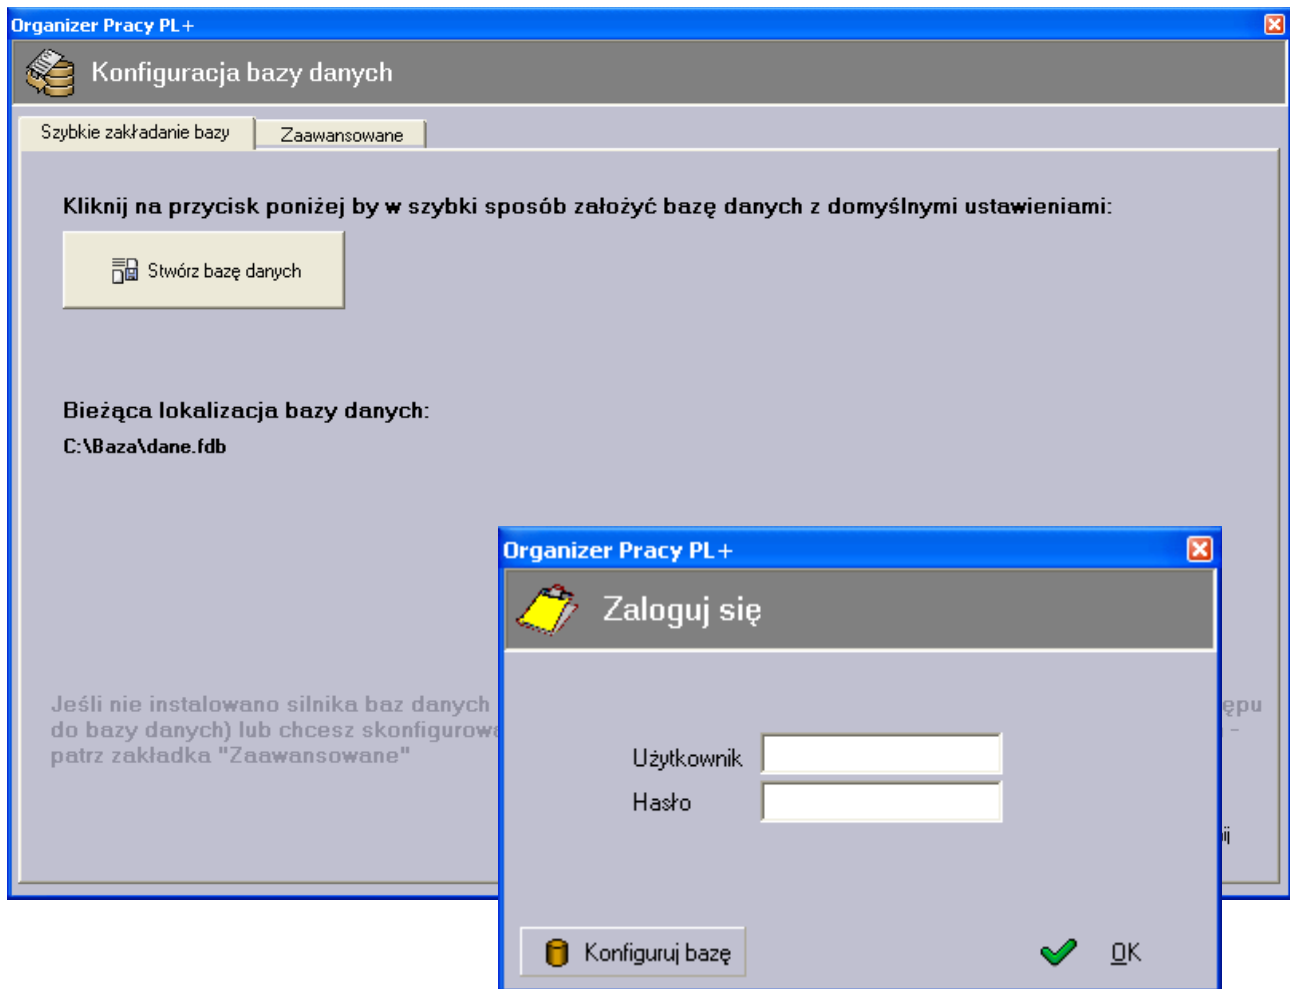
Organizer Pracy PL+

Konfiguracja bazy danych

Szybkie zakładanie bazy | Zaawansowane

Kliknij na przycisk poniżej by w szybki sposób założyć bazę danych z domyślnymi ustawieniami:

Stwórz bazę danych

Bieżąca lokalizacja bazy danych:
C:\Baza\dane.fdb

Jeśli nie instalowano silnika baz danych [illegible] ępu do bazy danych) lub chcesz skonfigurow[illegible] patrz zakładka "Zaawansowane"

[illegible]ij

Organizer Pracy PL+

Zaloguj się

Użytkownik
Hasło

Konfiguruj bazę

OK